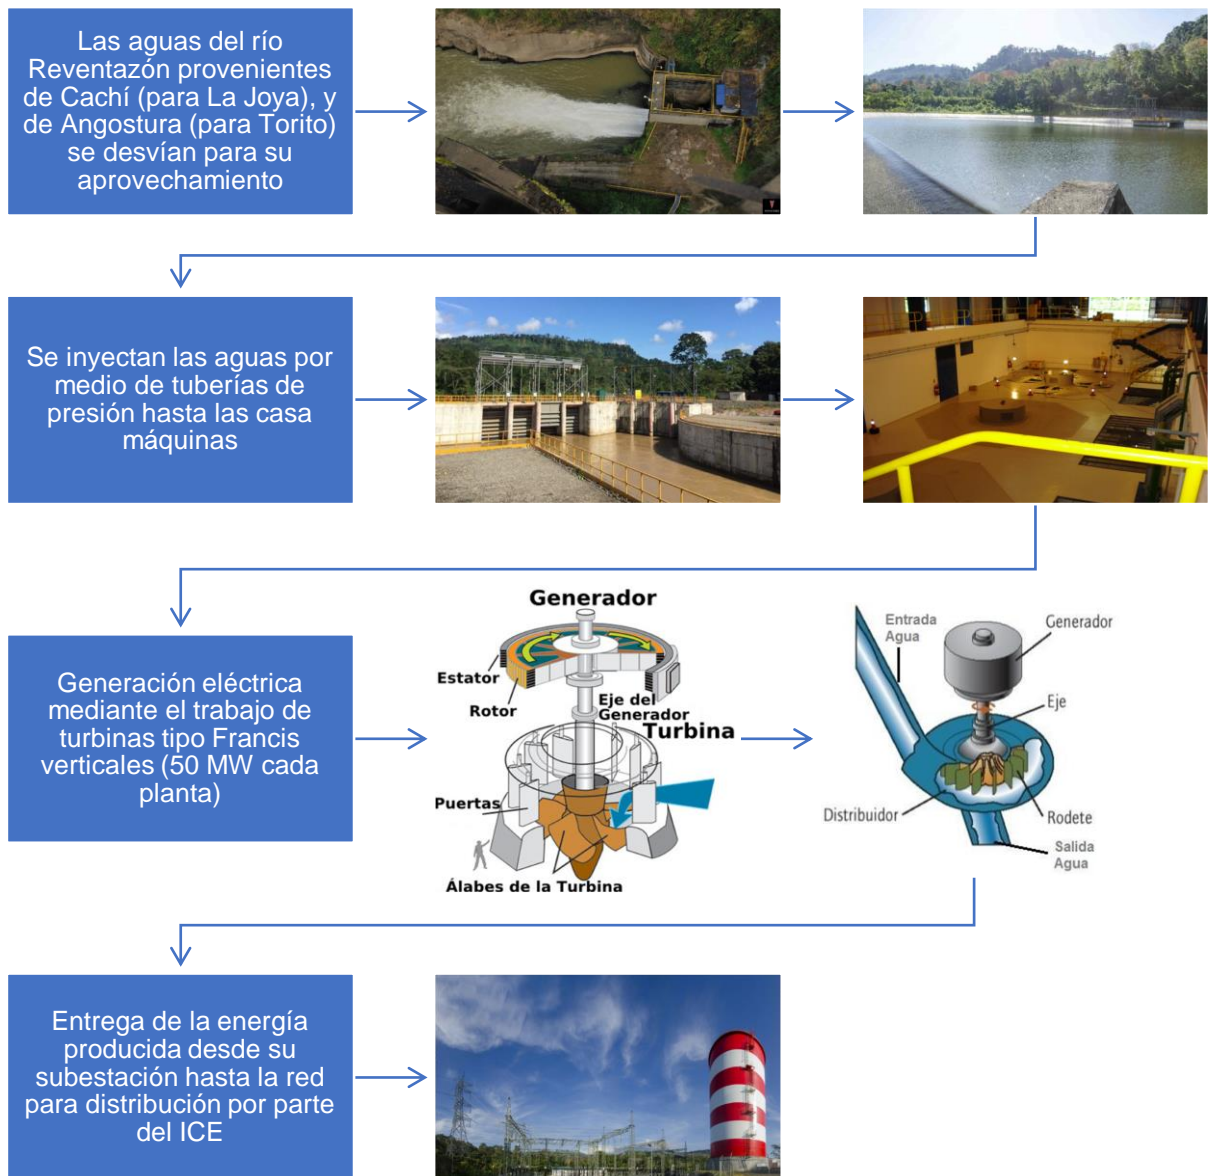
Las aguas del río Reventazón provenientes de Cachí (para La Joya), y de Angostura (para Torito) se desvían para su aprovechamiento

Se inyectan las aguas por medio de tuberías de presión hasta las casa máquinas

Generación eléctrica mediante el trabajo de turbinas tipo Francis verticales (50 MW cada planta)

Generador
Estator
Rotor
Eje del Generador
Turbina
Puertas
Álabes de la Turbina

Entrada Agua
Generador
Eje
Distribuidor
Rodete
Salida Agua

Entrega de la energía producida desde su subestación hasta la red para distribución por parte del ICE